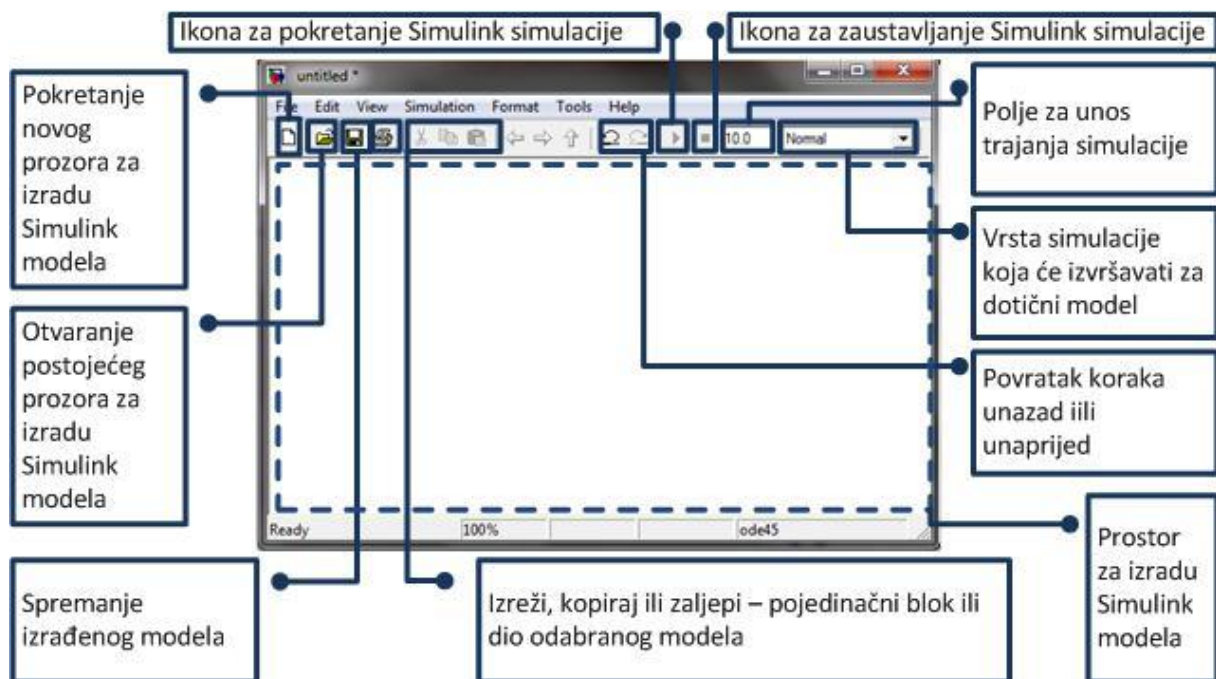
Ikona za pokretanje Simulink simulacije

Ikona za zaustavljanje Simulink simulacije

Pokretanje novog prozora za izradu Simulink modela

untitled *

File Edit View Simulation Format Tools Help

10.0

Normal

Polje za unos trajanja simulacije

Vrsta simulacije koja će izvršavati za dotični model

Otvaranje postojećeg prozora za izradu Simulink modela

Povratak koraka unazad iili unaprijed

Ready

100%

ode45

Prostor za izradu Simulink modela

Spremanje izrađenog modela

Izreži, kopiraj ili zaljepi – pojedinačni blok ili dio odabranog modela